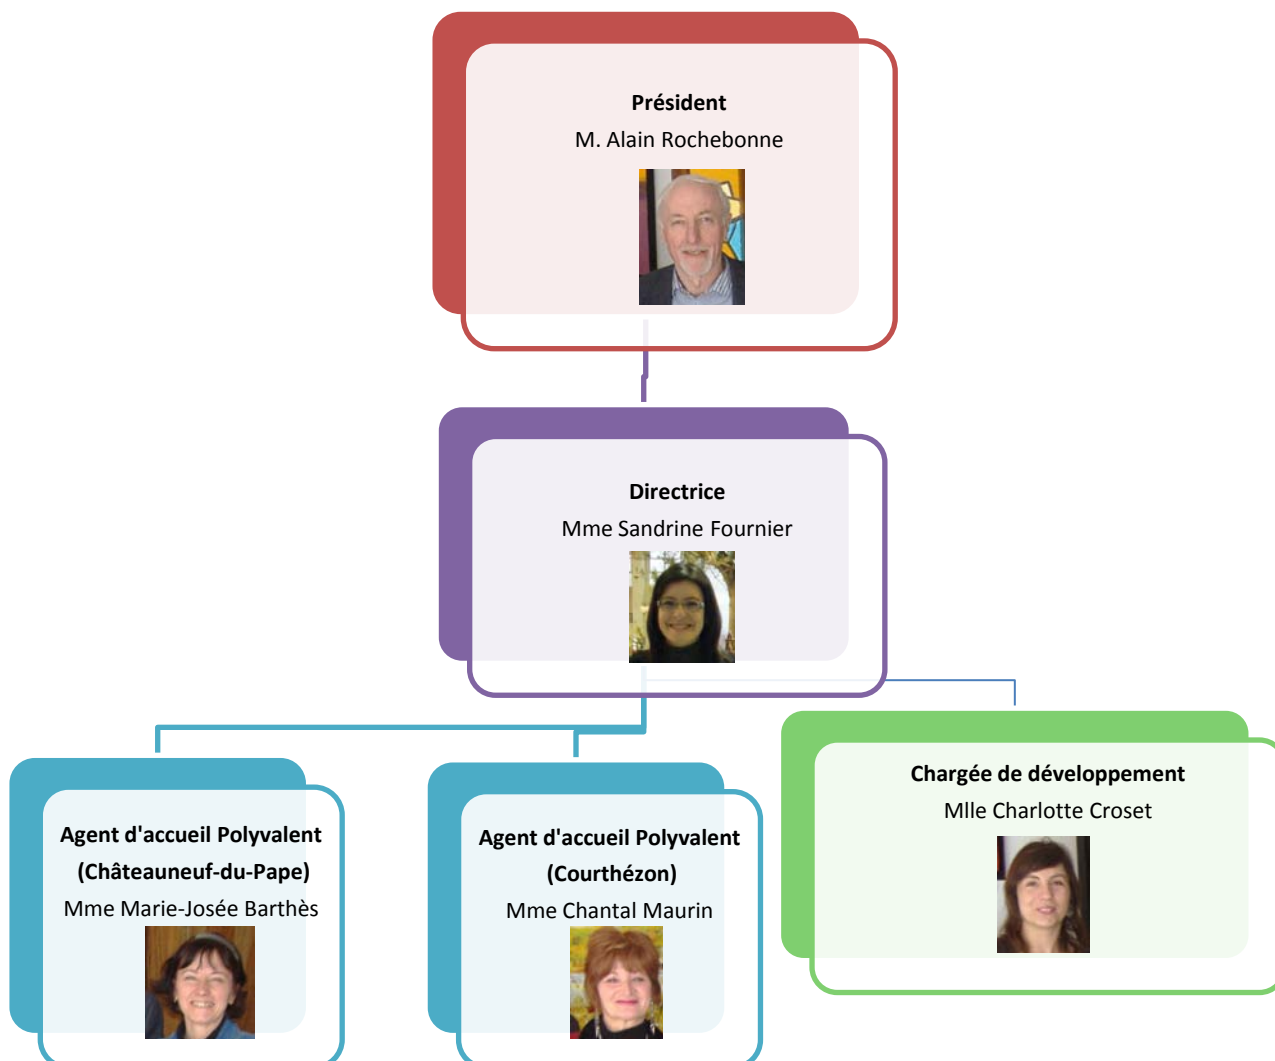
Président
M. Alain Rochebonne

Directrice
Mme Sandrine Fournier

Agent d'accueil Polyvalent
(Châteauneuf-du-Pape)
Mme Marie-Josée Barthès

Agent d'accueil Polyvalent
(Courthézon)
Mme Chantal Maurin

Chargée de développement
Mlle Charlotte Croset